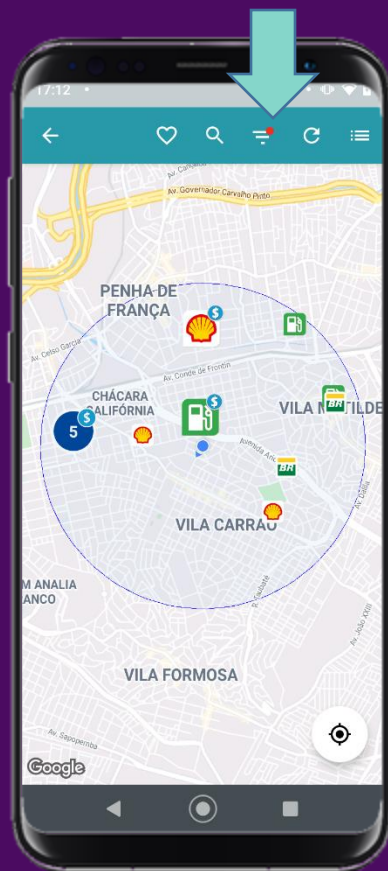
17:12

Av. Governador Carvalho Pinto

PENHA DE FRANÇA

Av. Celso Garcia

Av. Conde de Frontin

CHÁCARA CALIFÓRNIA

5

VILA MATILDE

BR

BR

VILA CARRÃO

M ANALIA ANCO

VILA FORMOSA

Av. Sapopemba

Google